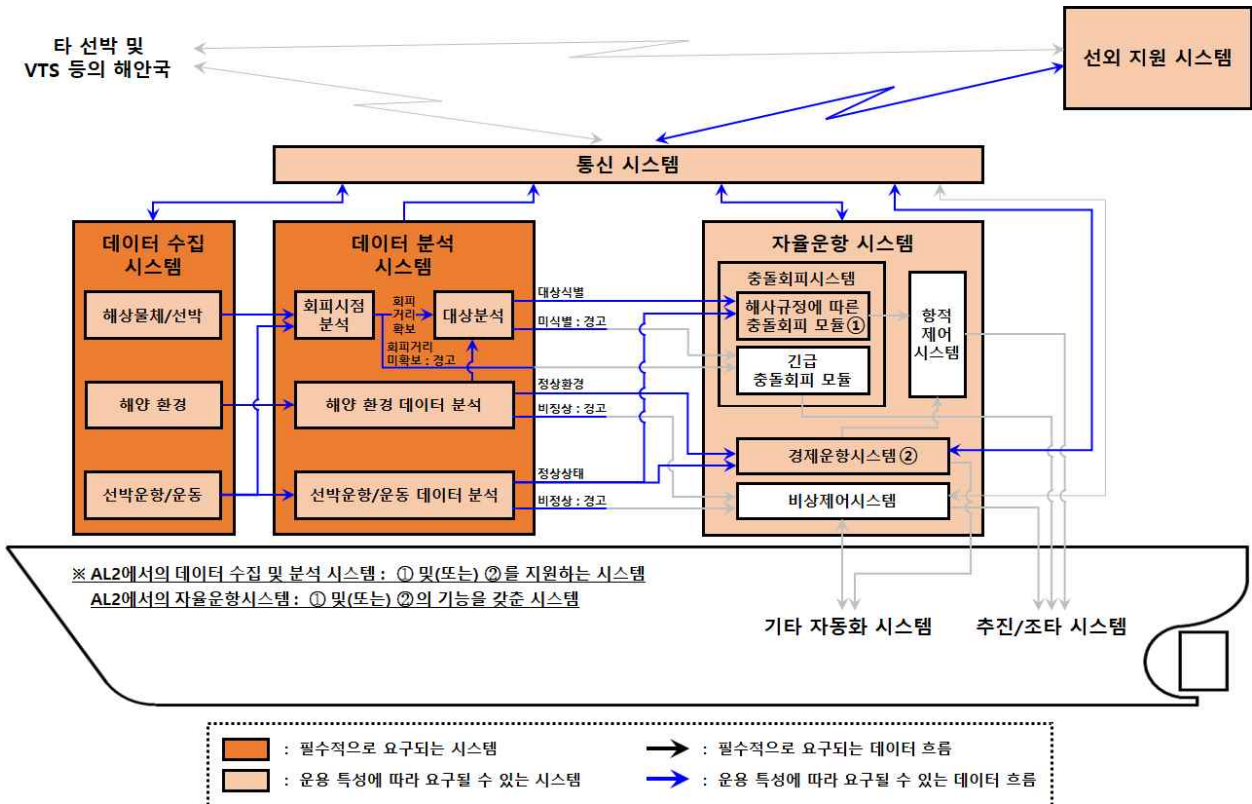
타 선박 및
VTS 등의 해안국

선외 지원 시스템

통신 시스템

데이터 수집 시스템

해상물체/선박

해양 환경

선박운항/운동

데이터 분석 시스템

회피시점 분석

회피 거리 확보

대상분석

회피거리 미확보 : 경고

해양 환경 데이터 분석

선박운항/운동 데이터 분석

대상식별

미식별 : 경고

정상환경

비정상 : 경고

정상상태

비정상 : 경고

자율운항 시스템

충돌회피시스템

해사규정에 따른 충돌회피 모듈①

긴급 충돌회피 모듈

항적 제어 시스템

경제운항시스템②

비상제어시스템

※ AL2에서의 데이터 수집 및 분석 시스템 : ① 및(또는) ②를 지원하는 시스템
AL2에서의 자율운항시스템 : ① 및(또는) ②의 기능을 갖춘 시스템

기타 자동화 시스템

추진/조타 시스템

: 필수적으로 요구되는 시스템

: 운용 특성에 따라 요구될 수 있는 시스템

: 필수적으로 요구되는 데이터 흐름

: 운용 특성에 따라 요구될 수 있는 데이터 흐름